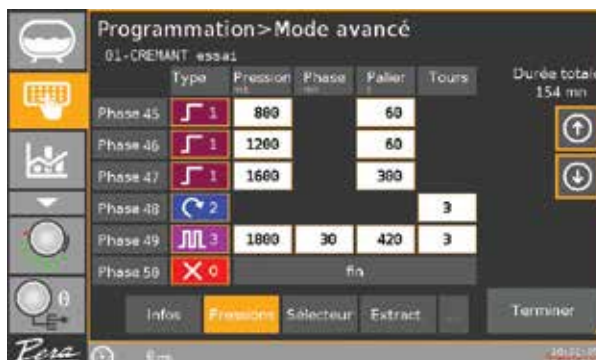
Programmation>Mode avancé

01-CREMANT essai

Durée totale
154 mn

| | Type | Pression | Phase | Palier | Tours |
|---|---|---|---|---|---|
| Phase 45 | 1 | 800 | | 60 | |
| Phase 46 | 1 | 1200 | | 60 | |
| Phase 47 | 1 | 1600 | | 300 | |
| Phase 48 | 2 | | | | 3 |
| Phase 49 | 3 | 1800 | 30 | 420 | 3 |
| Phase 50 | 0 | fin | | | |

0

Infos | Pressions | Sélecteur | Extract | ...

Terminer

Pera